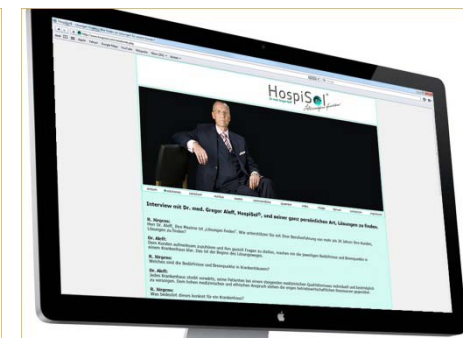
HospiSol

Interview mit Dr. med. Gregor Aleff, HospiSol®, und seiner ganz persönlichen Art, Lösungen zu finden.

R. Siegroe:
Herr Dr. Aleff, Ihre Maxime ist „Lösungen finden". Wie unterstützen Sie mit Ihrer Beschreibung aus mehr als 20 Jahren Ihre Kunden, Lösungen zu finden?

Dr. Aleff:
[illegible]

R. Siegroe:
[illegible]

Dr. Aleff:
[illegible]

R. Siegroe:
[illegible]